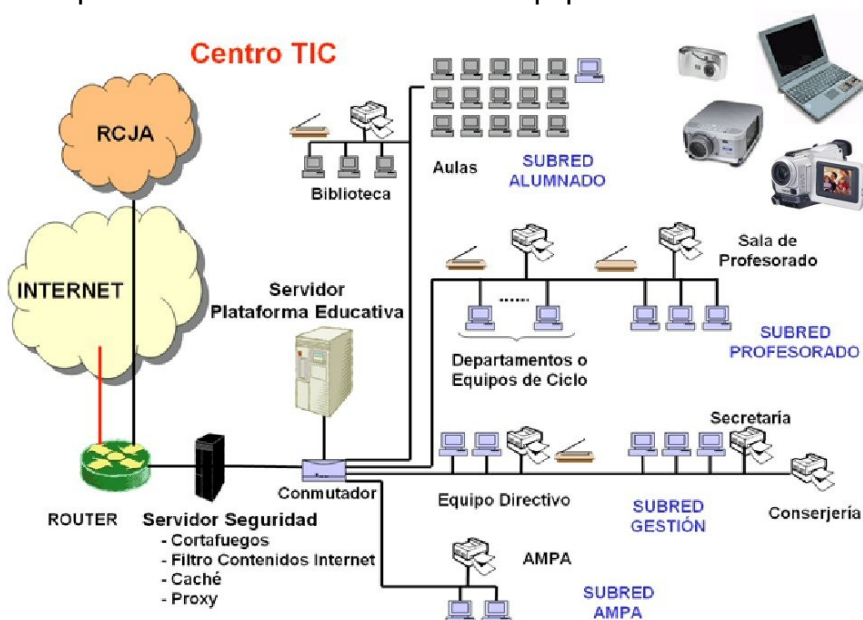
Centro TIC

RCJA

INTERNET

Biblioteca

Aulas

SUBRED ALUMNADO

Sala de Profesorado

Servidor Plataforma Educativa

Departamentos o Equipos de Ciclo

SUBRED PROFESORADO

Secretaría

Conmutador

Equipo Directivo

SUBRED GESTIÓN

Conserjería

ROUTER

Servidor Seguridad
- Cortafuegos
- Filtro Contenidos Internet
- Caché
- Proxy

AMPA

SUBRED AMPA